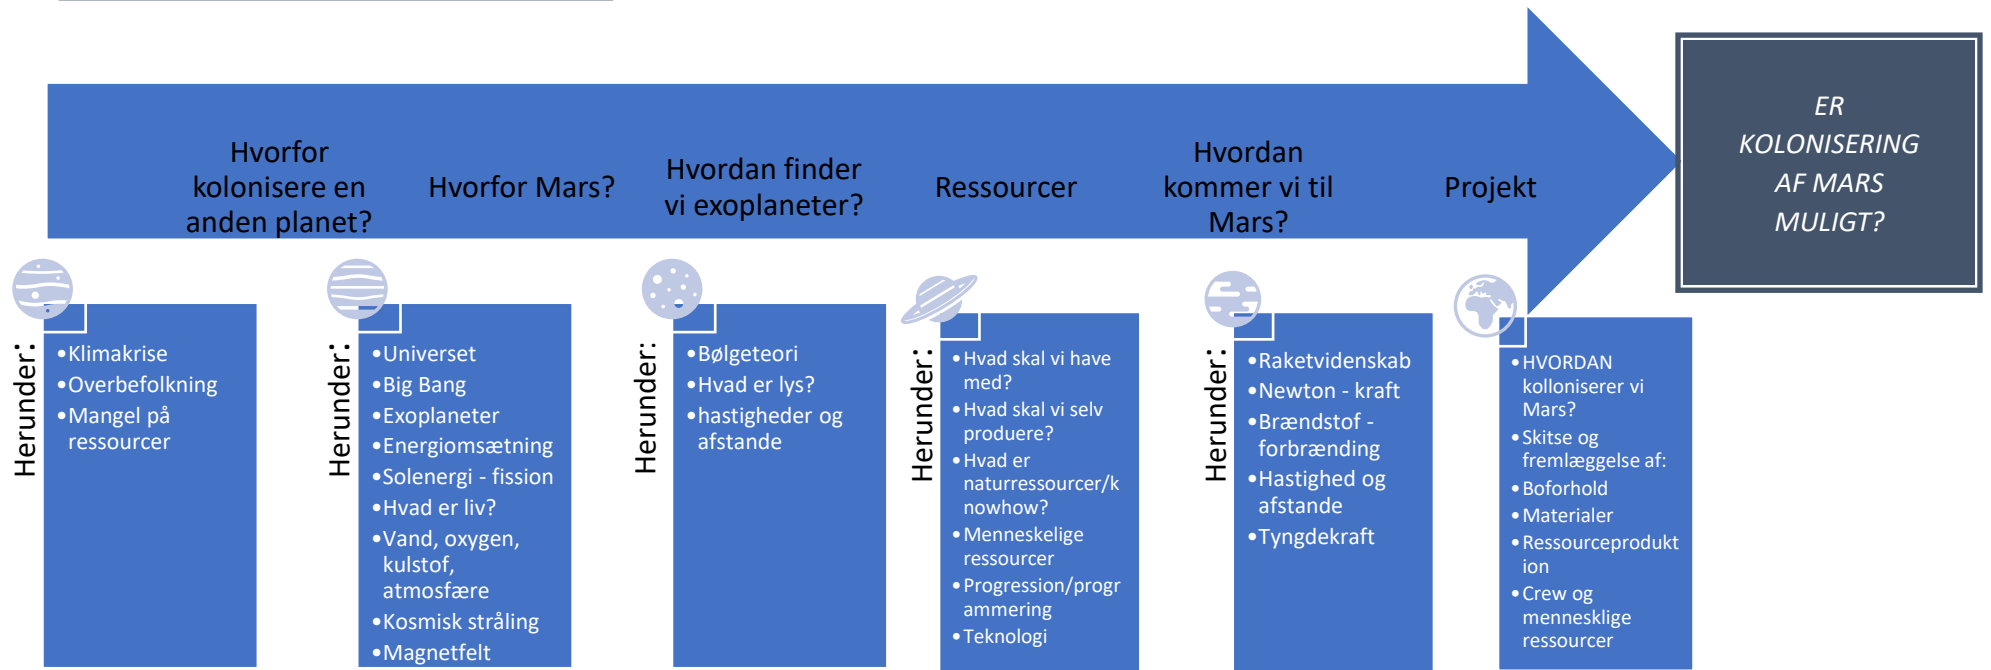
Hvorfor kolonisere en anden planet?

Hvorfor Mars?

Hvordan finder vi exoplaneter?

Ressourcer

Hvordan kommer vi til Mars?

Projekt

ER KOLONISERING AF MARS MULIGT?

Herunder:
•Klimakrise
•Overbefolkning
•Mangel på ressourcer

Herunder:
•Universet
•Big Bang
•Exoplaneter
•Energiomsætning
•Solenergi - fission
•Hvad er liv?
•Vand, oxygen, kulstof, atmosfære
•Kosmisk stråling
•Magnetfelt

Herunder:
•Bølgeteori
•Hvad er lys?
•hastigheder og afstande

Herunder:
•Hvad skal vi have med?
•Hvad skal vi selv producere?
•Hvad er naturressourcer/knowhow?
•Menneskelige ressourcer
•Progression/programmering
•Teknologi

Herunder:
•Raketvidenskab
•Newton - kraft
•Brændstof - forbrænding
•Hastighed og afstande
•Tyngdekraft

•HVORDAN kolloniserer vi Mars?
•Skitse og fremlæggelse af:
•Boforhold
•Materialer
•Ressourceproduktion
•Crew og mennesklige ressourcer